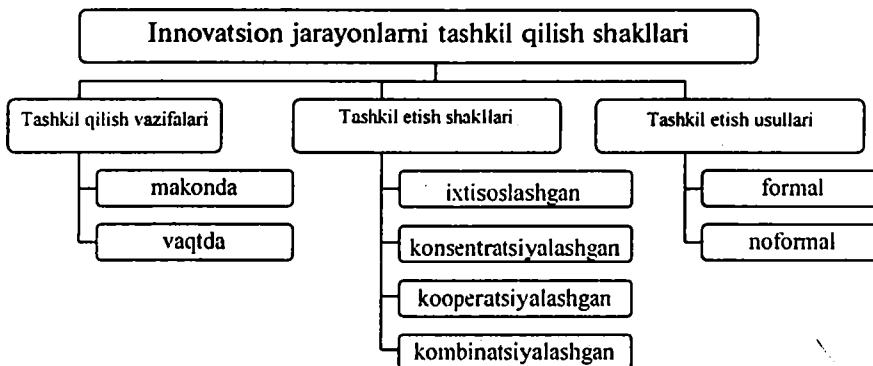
Innovatsion jarayonlarni tashkil qilish shakllari

Tashkil qilish vazifalari

makonda

vaqtda

Tashkil etish shakllari

ixtisoslashgan

konsentratsiyalashgan

kooperatsiyalashgan

kombinatsiyalashgan

Tashkil etish usullari

formal

noformal